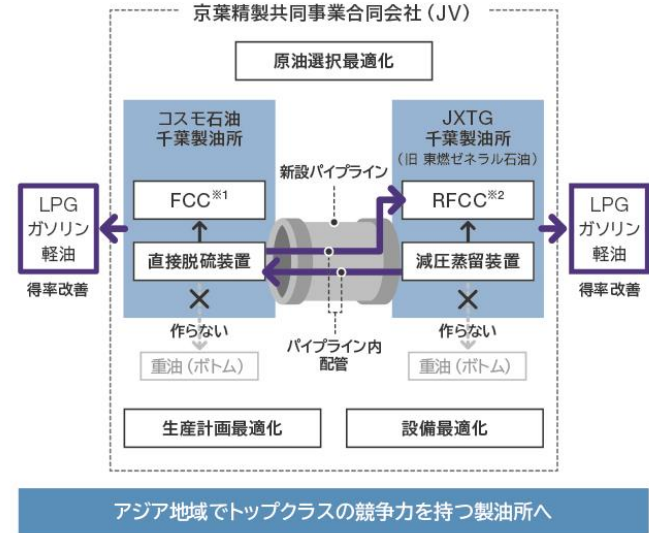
京葉精製共同事業合同会社（JV）

原油選択最適化

コスモ石油
千葉製油所

FCC※1

直接脱硫装置

作らない

重油（ボトム）

新設パイプライン

パイプライン内
配管

JXTG
千葉製油所
（旧 東燃ゼネラル石油）

RFCC※2

減圧蒸留装置

作らない

重油（ボトム）

LPG
ガソリン
軽油

得率改善

LPG
ガソリン
軽油

得率改善

生産計画最適化

設備最適化

アジア地域でトップクラスの競争力を持つ製油所へ